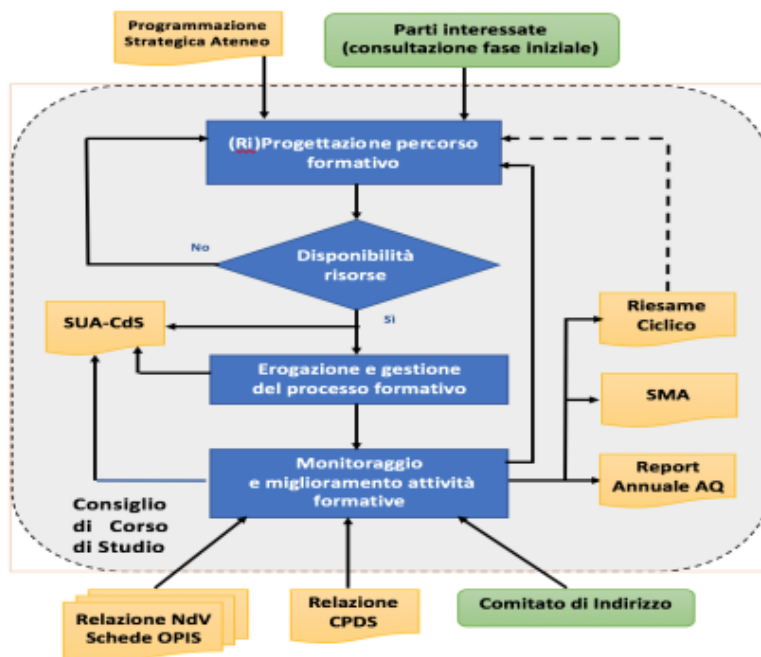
Programmazione Strategica Ateneo

Parti interessate (consultazione fase iniziale)

(Ri)Progettazione percorso formativo

No

Disponibilità risorse

SUA-CdS

Sì

Riesame Ciclico

Erogazione e gestione del processo formativo

SMA

Monitoraggio e miglioramento attività formative

Report Annuale AQ

Consiglio di Corso di Studio

Relazione NdV Schede OPIS

Relazione CPDS

Comitato di Indirizzo